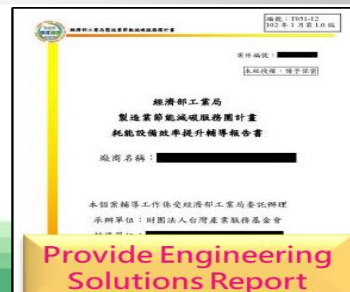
經濟部工業局製造業節能減碳服務團計畫

編號：T051-12
102年1月第1.0版

案件編號：

本案機密，請予保密

經濟部工業局
製造業節能減碳服務團計畫
耗能設備效率提升輔導報告書

廠商名稱：

本個案輔導工作係受經濟部工業局委託辦理
承辦單位：財團法人台灣產業服務基金會
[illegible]

Provide Engineering Solutions Report